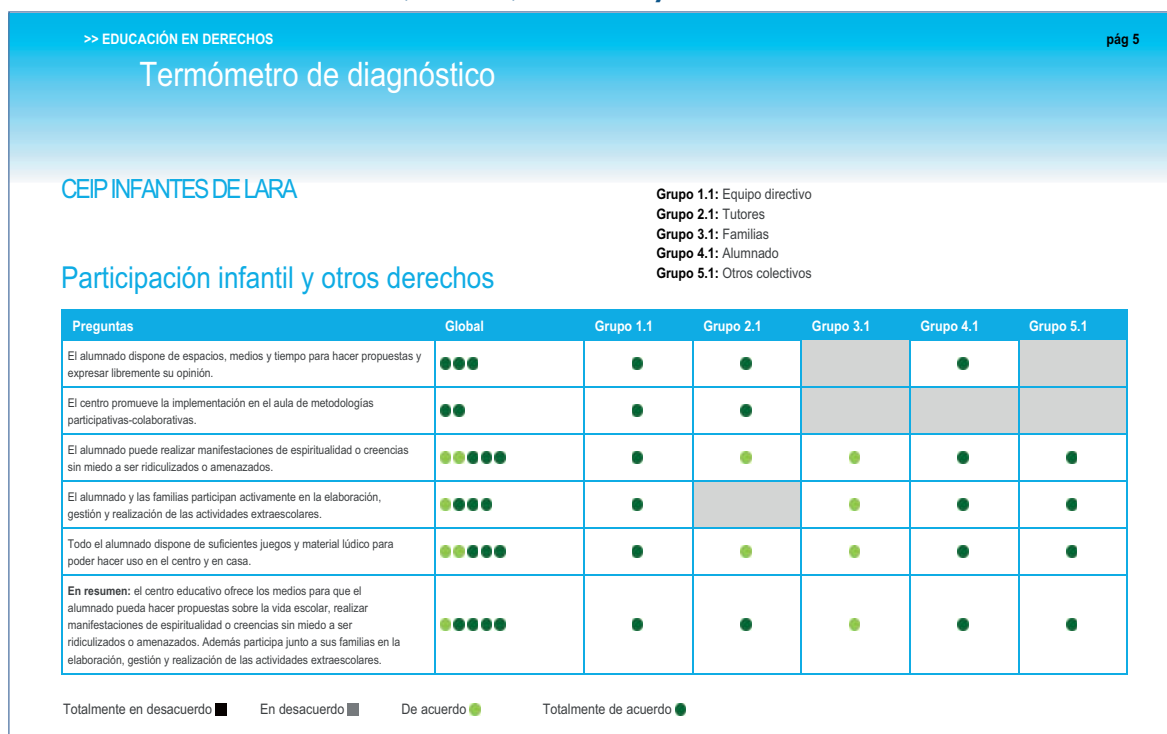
>> EDUCACIÓN EN DERECHOS

pág 5

Termómetro de diagnóstico

CEIP INFANTES DE LARA

**Grupo 1.1:** Equipo directivo
**Grupo 2.1:** Tutores
**Grupo 3.1:** Familias
**Grupo 4.1:** Alumnado
**Grupo 5.1:** Otros colectivos

Participación infantil y otros derechos

| Preguntas | Global | Grupo 1.1 | Grupo 2.1 | Grupo 3.1 | Grupo 4.1 | Grupo 5.1 |
|---|---|---|---|---|---|---|
| El alumnado dispone de espacios, medios y tiempo para hacer propuestas y expresar libremente su opinión. | | | | | | |
| El centro promueve la implementación en el aula de metodologías participativas-colaborativas. | | | | | | |
| El alumnado puede realizar manifestaciones de espiritualidad o creencias sin miedo a ser ridiculizados o amenazados. | | | | | | |
| El alumnado y las familias participan activamente en la elaboración, gestión y realización de las actividades extraescolares. | | | | | | |
| Todo el alumnado dispone de suficientes juegos y material lúdico para poder hacer uso en el centro y en casa. | | | | | | |
| **En resumen:** el centro educativo ofrece los medios para que el alumnado pueda hacer propuestas sobre la vida escolar, realizar manifestaciones de espiritualidad o creencias sin miedo a ser ridiculizados o amenazados. Además participa junto a sus familias en la elaboración, gestión y realización de las actividades extraescolares. | | | | | | |

Totalmente en desacuerdo En desacuerdo De acuerdo Totalmente de acuerdo